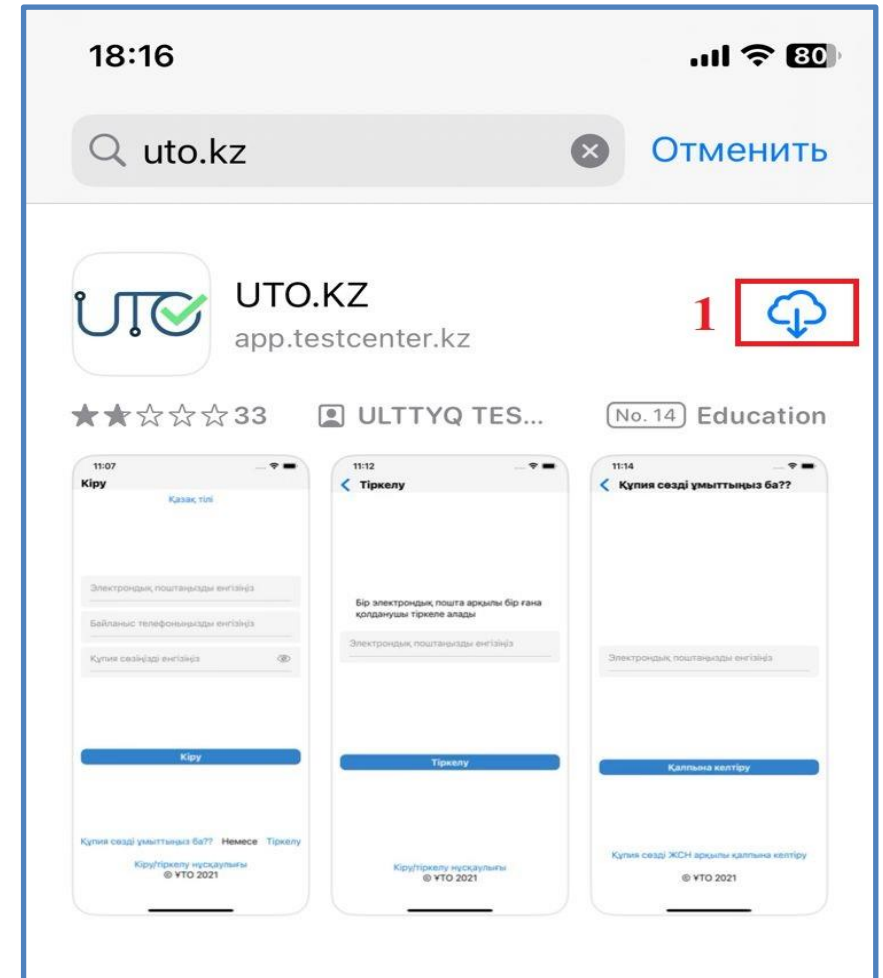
18:16

80

uto.kz

Отменить

UTO.KZ

app.testcenter.kz

1

★★☆☆☆ 33

ULTTYQ TES...

No. 14 Education

11:07

Кіру

Қазақ тілі

Электрондық поштаңызды енгізіңіз

Байланыс телефоныңызды енгізіңіз

Құпия сөзіңізді енгізіңіз

Кіру

Құпия сөзді ұмыттыңыз ба?? Немесе Тіркелу

Кіру/тіркелу нұсқаулығы

© ҰТО 2021

11:12

Тіркелу

Бір электрондық пошта арқылы бір ғана қолданушы тіркеле алады

Электрондық поштаңызды енгізіңіз

Тіркелу

Кіру/тіркелу нұсқаулығы

© ҰТО 2021

11:14

Құпия сөзді ұмыттыңыз ба??

Электрондық поштаңызды енгізіңіз

Қалпына келтіру

Құпия сөзді ЖСН арқылы қалпына келтіру

© ҰТО 2021